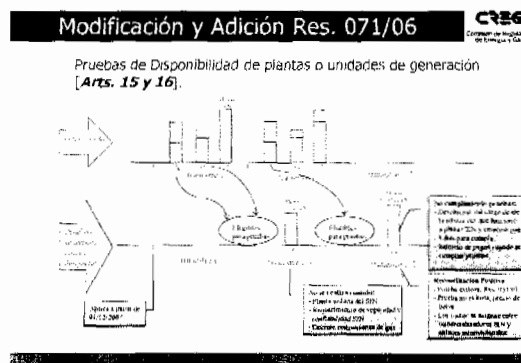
Modificación y Adición Res. 071/06

CREG
Comisión de Regulación de Energía y Gas

Pruebas de Disponibilidad de plantas o unidades de generación [*Arts. 15 y 16*].

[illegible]

Aplica a partir de 01/12/2007

No se realiza si consultó:
- Planta no falta del SIN
- Requerimientos de seguridad y confiabilidad SIN
- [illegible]

No cumplimiento de pruebas:
- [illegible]
- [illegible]

Reconciliación Positiva:
- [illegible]
- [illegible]